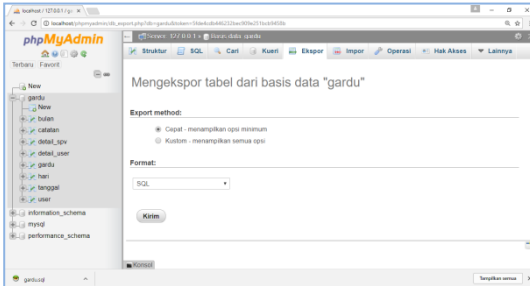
localhost / 127.0.0.1 / ga ×

localhost/phpmyadmin/db_export.php?db=gardu&token=5fde4cdb46232bec009e251bcb9458b

phpMyAdmin

Terbaru Favorit

New

gardu

New

bulan

catatan

detail_spv

detail_user

gardu

hari

tanggal

user

information_schema

mysql

performance_schema

Server: 127.0.0.1 » Basis data: gardu

Struktur SQL Cari Kueri Ekspor Impor Operasi Hak Akses Lainnya

Mengekspor tabel dari basis data "gardu"

Export method:

Cepat - menampilkan opsi minimum

Kustom - menampilkan semua opsi

Format:

SQL

Kirim

Konsol

gardu.sql

Tampilkan semua